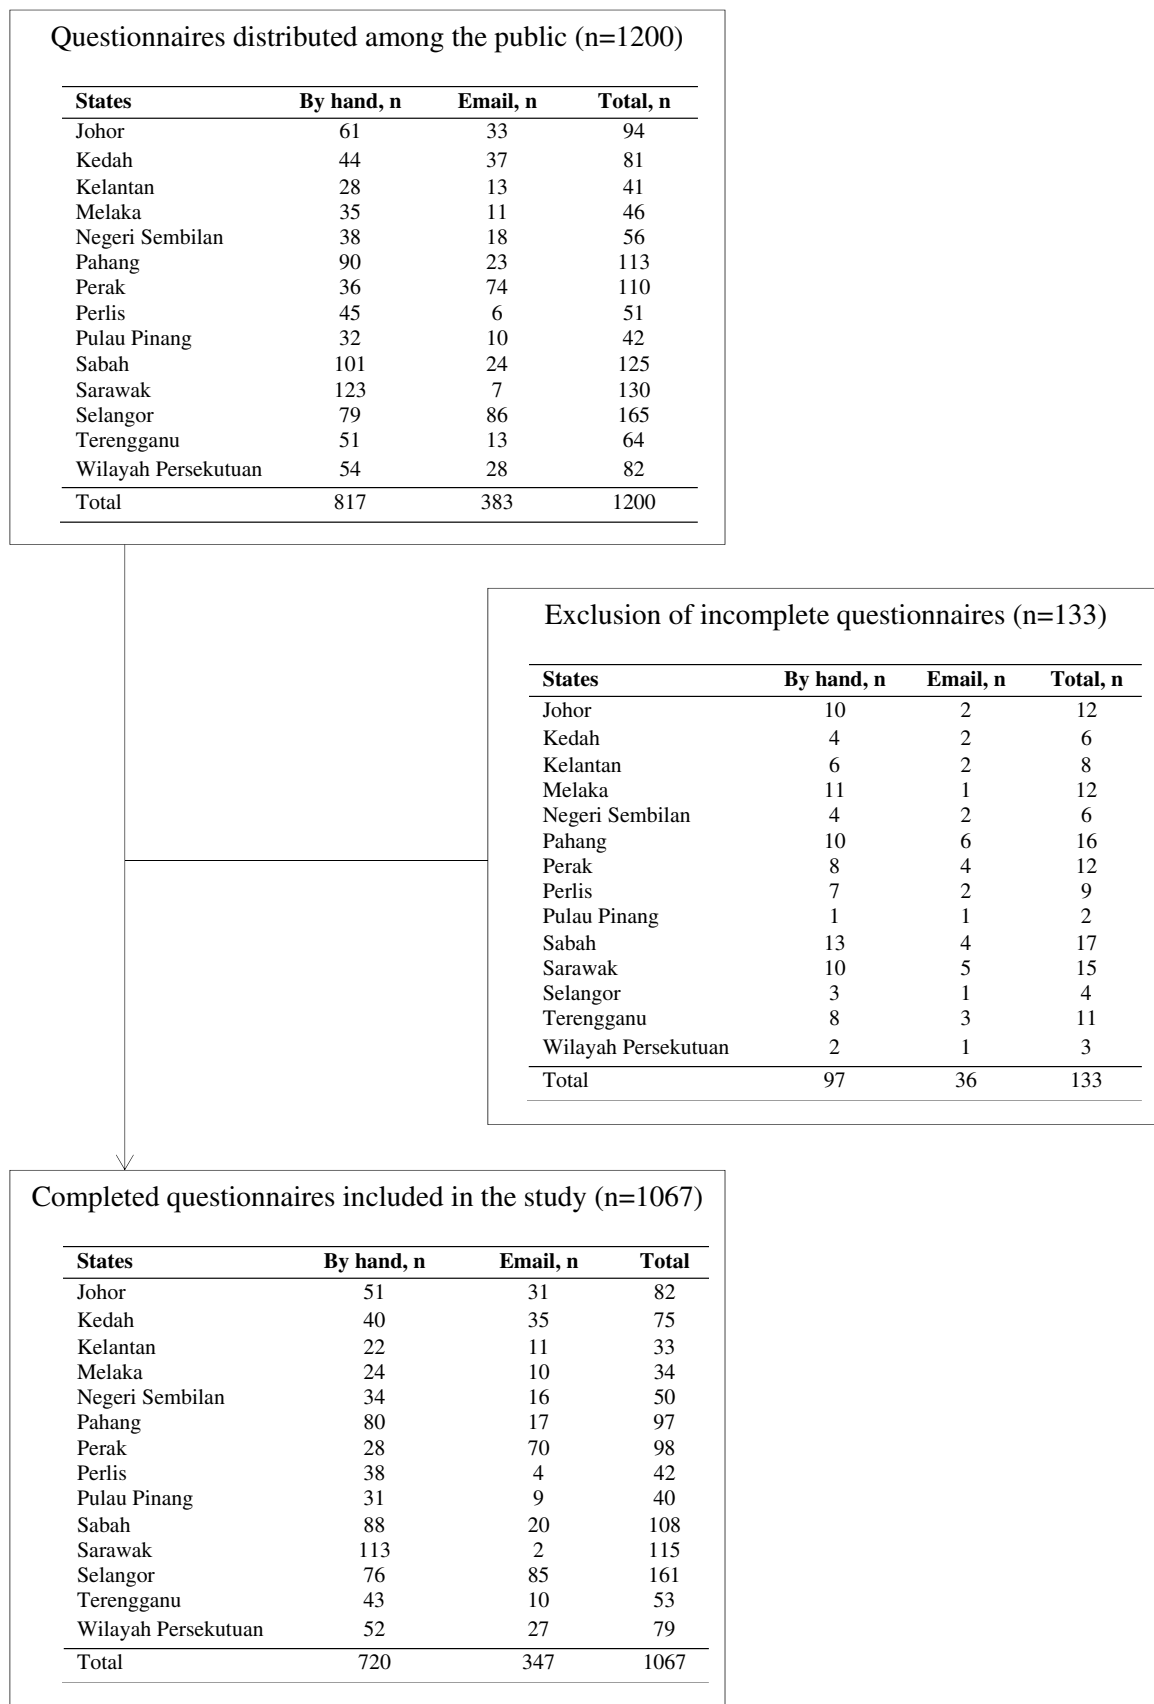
Questionnaires distributed among the public (n=1200)

| States | By hand, n | Email, n | Total, n |
|---|---|---|---|
| Johor | 61 | 33 | 94 |
| Kedah | 44 | 37 | 81 |
| Kelantan | 28 | 13 | 41 |
| Melaka | 35 | 11 | 46 |
| Negeri Sembilan | 38 | 18 | 56 |
| Pahang | 90 | 23 | 113 |
| Perak | 36 | 74 | 110 |
| Perlis | 45 | 6 | 51 |
| Pulau Pinang | 32 | 10 | 42 |
| Sabah | 101 | 24 | 125 |
| Sarawak | 123 | 7 | 130 |
| Selangor | 79 | 86 | 165 |
| Terengganu | 51 | 13 | 64 |
| Wilayah Persekutuan | 54 | 28 | 82 |
| Total | 817 | 383 | 1200 |

Exclusion of incomplete questionnaires (n=133)

| States | By hand, n | Email, n | Total, n |
|---|---|---|---|
| Johor | 10 | 2 | 12 |
| Kedah | 4 | 2 | 6 |
| Kelantan | 6 | 2 | 8 |
| Melaka | 11 | 1 | 12 |
| Negeri Sembilan | 4 | 2 | 6 |
| Pahang | 10 | 6 | 16 |
| Perak | 8 | 4 | 12 |
| Perlis | 7 | 2 | 9 |
| Pulau Pinang | 1 | 1 | 2 |
| Sabah | 13 | 4 | 17 |
| Sarawak | 10 | 5 | 15 |
| Selangor | 3 | 1 | 4 |
| Terengganu | 8 | 3 | 11 |
| Wilayah Persekutuan | 2 | 1 | 3 |
| Total | 97 | 36 | 133 |

Completed questionnaires included in the study (n=1067)

| States | By hand, n | Email, n | Total |
|---|---|---|---|
| Johor | 51 | 31 | 82 |
| Kedah | 40 | 35 | 75 |
| Kelantan | 22 | 11 | 33 |
| Melaka | 24 | 10 | 34 |
| Negeri Sembilan | 34 | 16 | 50 |
| Pahang | 80 | 17 | 97 |
| Perak | 28 | 70 | 98 |
| Perlis | 38 | 4 | 42 |
| Pulau Pinang | 31 | 9 | 40 |
| Sabah | 88 | 20 | 108 |
| Sarawak | 113 | 2 | 115 |
| Selangor | 76 | 85 | 161 |
| Terengganu | 43 | 10 | 53 |
| Wilayah Persekutuan | 52 | 27 | 79 |
| Total | 720 | 347 | 1067 |